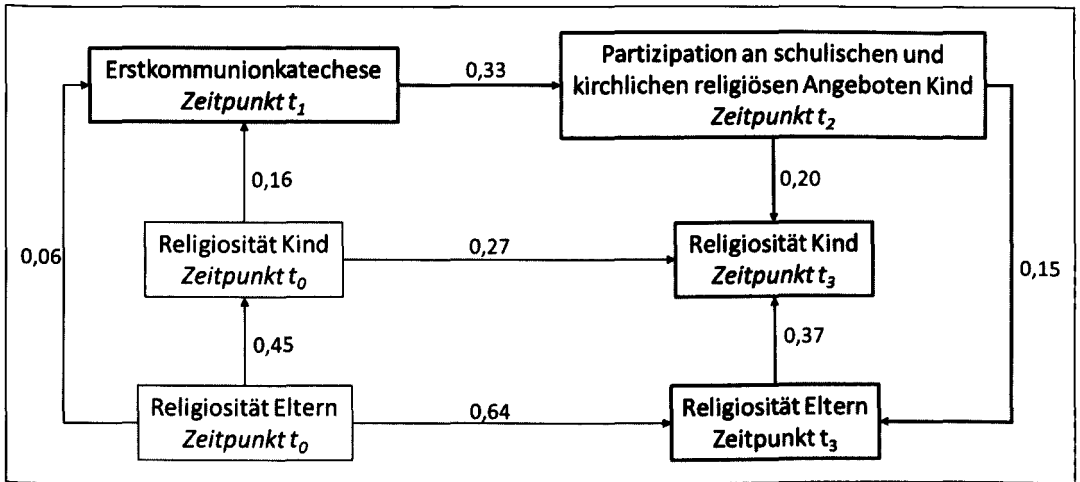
Erstkommunionkatechese
Zeitpunkt $t_1$

0,33

Partizipation an schulischen und kirchlichen religiösen Angeboten Kind
Zeitpunkt $t_2$

0,16

0,20

0,06

Religiosität Kind
Zeitpunkt $t_0$

0,27

Religiosität Kind
Zeitpunkt $t_3$

0,15

0,45

0,37

Religiosität Eltern
Zeitpunkt $t_0$

0,64

Religiosität Eltern
Zeitpunkt $t_3$